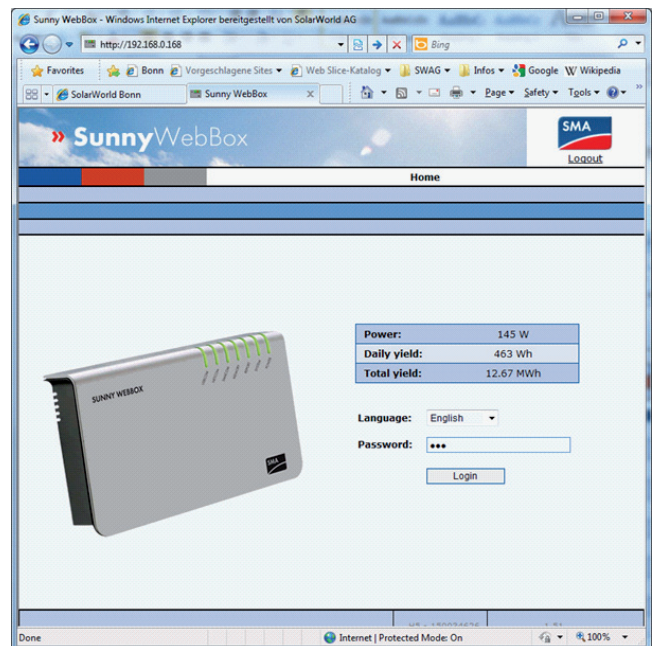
Sunny WebBox - Windows Internet Explorer bereitgestellt von SolarWorld AG

http://192.168.0.168

Bing

Favorites
Bonn
Vorgeschlagene Sites ▾
Web Slice-Katalog ▾
SWAG ▾
Infos ▾
Google
Wikipedia

SolarWorld Bonn
Sunny WebBox

Page ▾
Safety ▾
Tools ▾

» SunnyWebBox

SMA
Logout

Home

| Power: | 145 W |
|---|---|
| Daily yield: | 463 Wh |
| Total yield: | 12.67 MWh |

SUNNY WEBBOX

SMA

Language: English
Password: •••

Login

Done
Internet | Protected Mode: On
100%